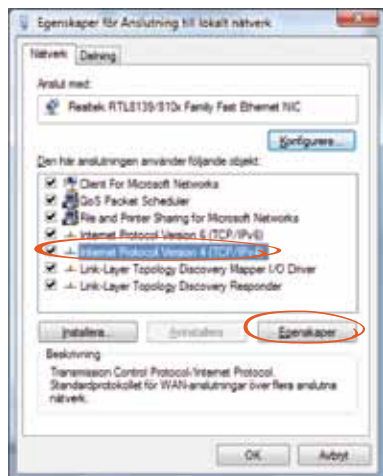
Egenskaper för Anslutning till lokalt nätverk

Nätverk | Delning

Anslut med:

Realtek RTL8139/810x Family Fast Ethernet NIC

Konfigurera...

Den här anslutningen använder följande objekt:

Client For Microsoft Networks
QoS Packet Scheduler
File and Printer Sharing for Microsoft Networks
Internet Protocol Version 6 (TCP/IPv6)
Internet Protocol Version 4 (TCP/IPv4)
Link-Layer Topology Discovery Mapper I/O Driver
Link-Layer Topology Discovery Responder

Installera... | Avinstallera | Egenskaper

Beskrivning
Transmission Control Protocol/Internet Protocol. Standardprotokollet för WAN-anslutningar över flera anslutna nätverk.

OK | Avbryt